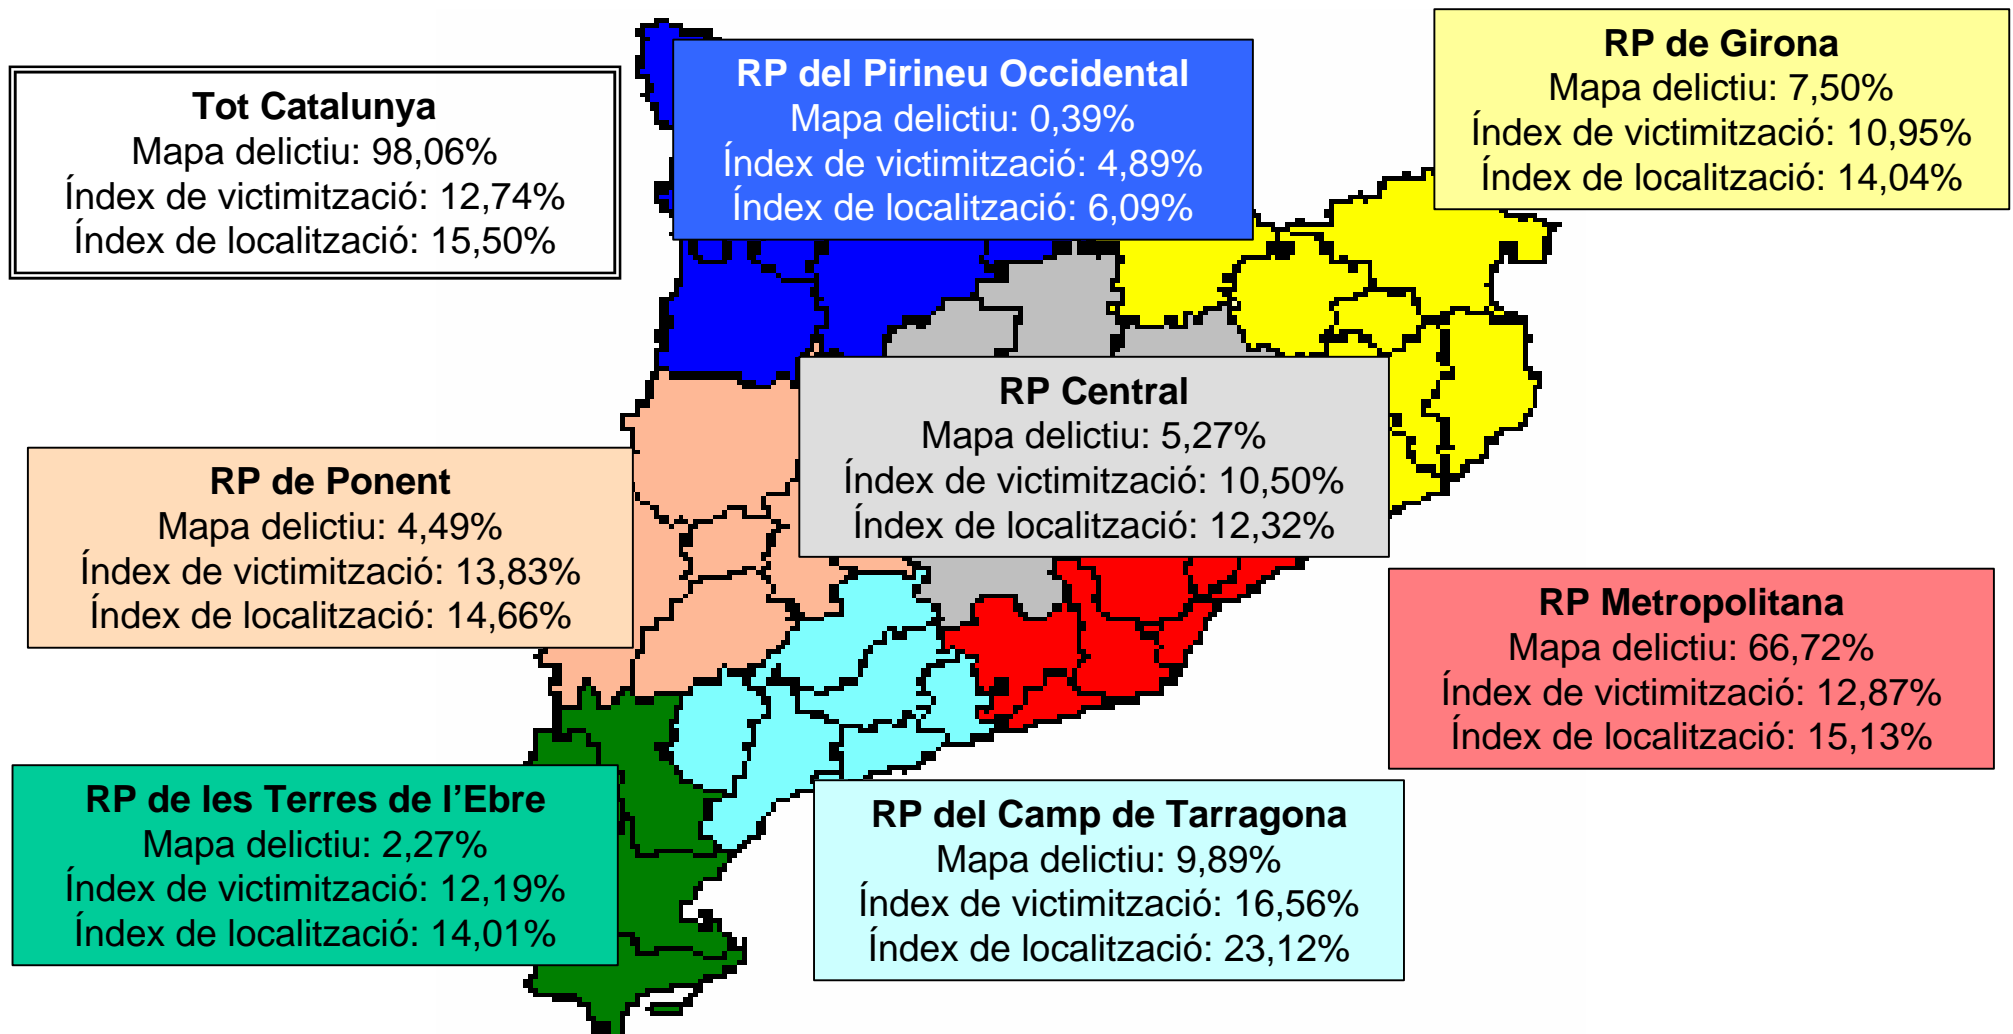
Tot Catalunya
Mapa delictiu: 98,06%
Índex de victimització: 12,74%
Índex de localització: 15,50%

RP del Pirineu Occidental
Mapa delictiu: 0,39%
Índex de victimització: 4,89%
Índex de localització: 6,09%

RP de Girona
Mapa delictiu: 7,50%
Índex de victimització: 10,95%
Índex de localització: 14,04%

RP Central
Mapa delictiu: 5,27%
Índex de victimització: 10,50%
Índex de localització: 12,32%

RP de Ponent
Mapa delictiu: 4,49%
Índex de victimització: 13,83%
Índex de localització: 14,66%

RP Metropolitana
Mapa delictiu: 66,72%
Índex de victimització: 12,87%
Índex de localització: 15,13%

RP de les Terres de l'Ebre
Mapa delictiu: 2,27%
Índex de victimització: 12,19%
Índex de localització: 14,01%

RP del Camp de Tarragona
Mapa delictiu: 9,89%
Índex de victimització: 16,56%
Índex de localització: 23,12%